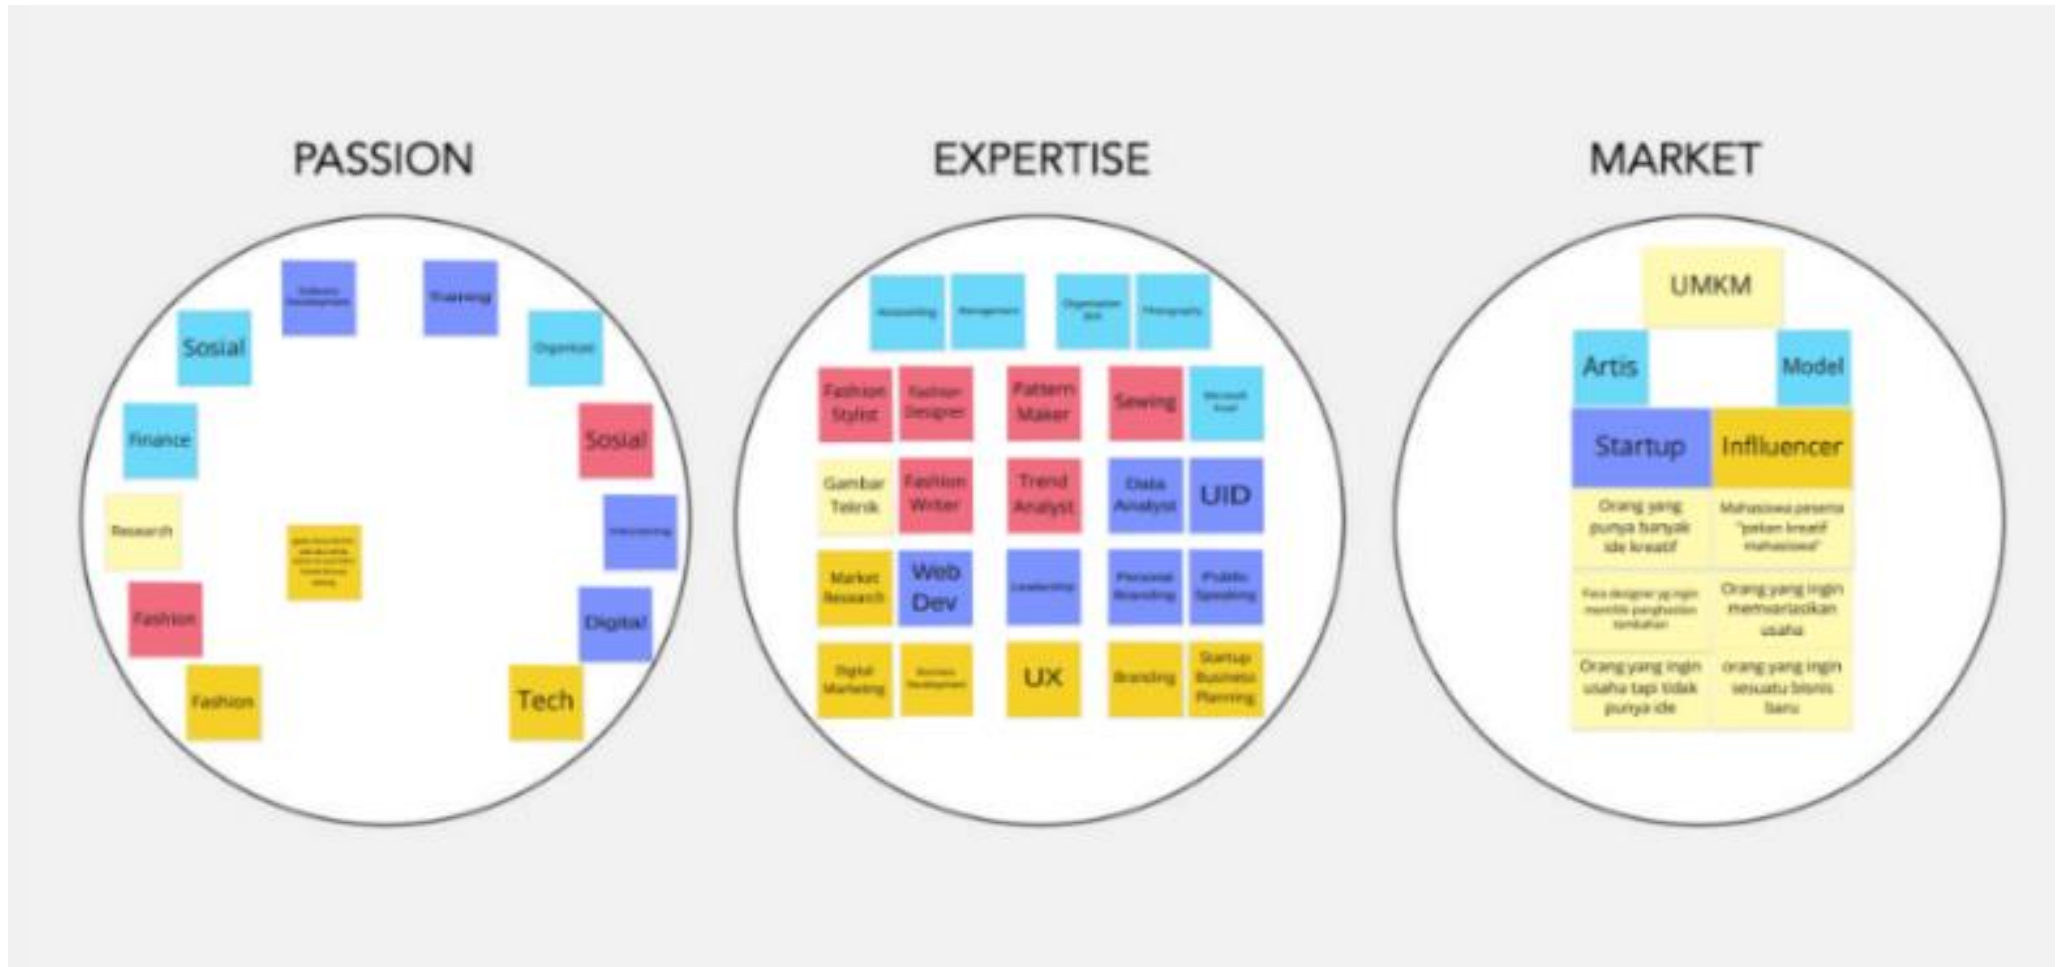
PASSION

Software Development

Training

Sosial

Organizer

Finance

Sosial

Research

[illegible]

Interviewing

Fashion

Digital

Fashion

Tech

EXPERTISE

Accounting

Management

Organization Skill

Photography

Fashion Stylist

Fashion Designer

Pattern Maker

Sewing

Microsoft Excel

Gambar Teknik

Fashion Writer

Trend Analyst

Data Analyst

UID

Market Research

Web Dev

Leadership

Personal Branding

Public Speaking

Digital Marketing

Business Development

UX

Branding

Startup Business Planning

MARKET

UMKM

Artis

Model

Startup

Influencer

Orang yang punya banyak ide kreatif

Mahasiswa peserta "pekan kreatif mahasiswa"

Para designer yg ingin memiliki penghasilan tambahan

Orang yang ingin memvariasikan usaha

Orang yang ingin usaha tapi tidak punya ide

orang yang ingin sesuatu bisnis baru